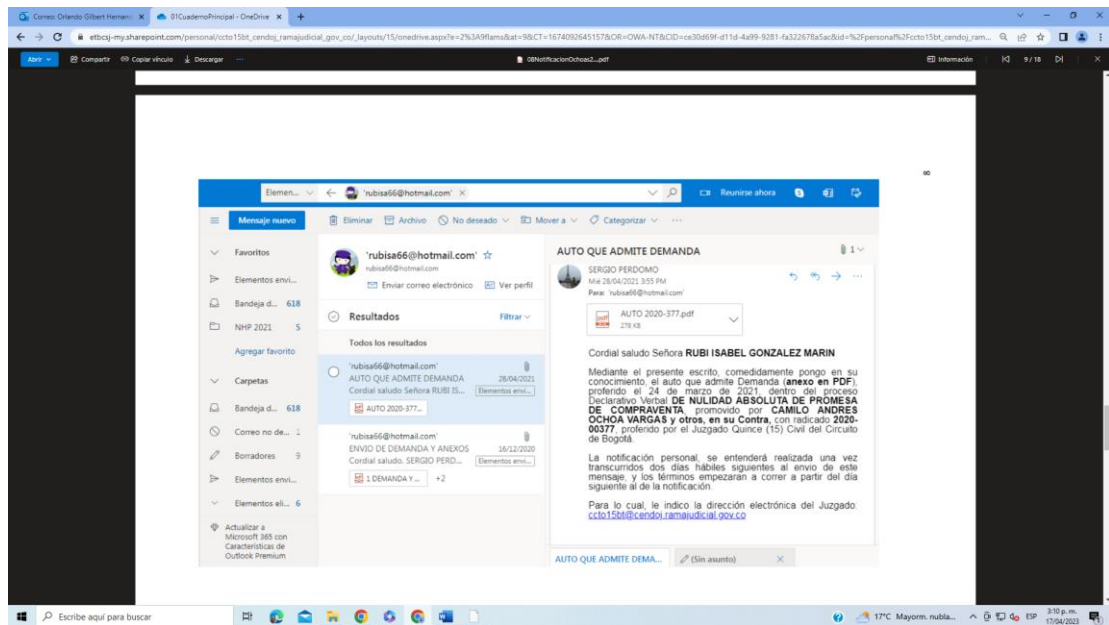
Correo: Orlando Gilbert Hernand ×
01CuadernoPrincipal - OneDrive ×
+
etbcsj-my.sharepoint.com/personal/ccto15bt_cendoj_ramajudicial_gov_co/_layouts/15/onedrive.aspx?e=2%3A9flams&at=9&CT=1674092645157&OR=OWA-NT&CID=ce30d69f-d11d-4a99-9281-fa322678a5ac&id=%2Fpersonal%2Fccto15bt_cendoj_ram...
Abrir
Compartir
Copiar vínculo
Descargar
08NotificacionOchoas2....pdf
Información
9 / 18

Elemen...
'rubisa66@hotmail.com' ×
Reunirse ahora
Mensaje nuevo
Eliminar
Archivo
No deseado
Mover a
Categorizar
Favoritos
Elementos envi...
Bandeja d... 618
NHP 2021 5
Agregar favorito
Carpetas
Bandeja d... 618
Correo no de... 1
Borradores 9
Elementos envi...
Elementos eli... 6
Actualizar a Microsoft 365 con Características de Outlook Premium

'rubisa66@hotmail.com'
rubisa66@hotmail.com
Enviar correo electrónico
Ver perfil
Resultados
Filtrar
Todos los resultados
'rubisa66@hotmail.com'
AUTO QUE ADMITE DEMANDA 28/04/2021
Cordial saludo Señora RUBI IS... Elementos envi...
AUTO 2020-377...
'rubisa66@hotmail.com'
ENVIO DE DEMANDA Y ANEXOS 16/12/2020
Cordial saludo. SERGIO PERD... Elementos envi...
1 DEMANDA Y... +2

AUTO QUE ADMITE DEMANDA
SERGIO PERDOMO
Mié 28/04/2021 3:55 PM
Para: 'rubisa66@hotmail.com'
AUTO 2020-377.pdf
278 KB

Cordial saludo Señora RUBI ISABEL GONZALEZ MARIN

Mediante el presente escrito, comedidamente pongo en su conocimiento, el auto que admite Demanda (anexo en PDF), proferido el 24 de marzo de 2021, dentro del proceso Declarativo Verbal DE NULIDAD ABSOLUTA DE PROMESA DE COMPRAVENTA, promovido por CAMILO ANDRES OCHOA VARGAS y otros, en su Contra, con radicado 2020-00377, proferido por el Juzgado Quince (15) Civil del Circuito de Bogotá.

La notificación personal, se entenderá realizada una vez transcurridos dos días hábiles siguientes al envío de este mensaje, y los términos empezaran a correr a partir del día siguiente al de la notificación.

Para lo cual, le indico la dirección electrónica del Juzgado: ccto15bt@cendoj.ramajudicial.gov.co

AUTO QUE ADMITE DEMA...
(Sin asunto)

Escribe aquí para buscar
17°C Mayorm. nubla...
ESP
3:10 p. m.
17/04/2023